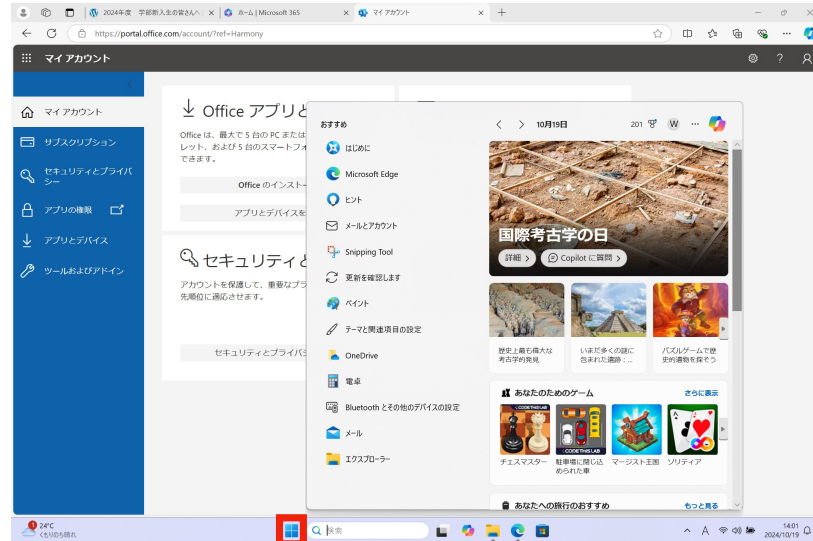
2024年度 学部新入生の皆さんへ | ホーム | Microsoft 365 | マイ アカウント

https://portal.office.com/account/?ref=Harmony

マイ アカウント

マイ アカウント
サブスクリプション
セキュリティとプライバシー
アプリの権限
アプリとデバイス
ツールおよびアドイン

Office アプリと
Office は、最大で 5 台の PC または レット、および 5 台のスマートフォ できます。
Office のインスト
アプリとデバイスを

セキュリティと
アカウントを保護して、重要なプラ 先順位に適応させます。
セキュリティとプライバ

おすすめ
はじめに
Microsoft Edge
ヒント
メールとアカウント
Snipping Tool
更新を確認します
ペイント
テーマと関連項目の設定
OneDrive
電卓
Bluetooth とその他のデバイスの設定
メール
エクスプローラー

10月19日
201
W
国際考古学の日
詳細 >
Copilot に質問 >
歴史上最も偉大な考古学的発見
いまだ多くの謎に包まれた遺跡：...
パズルゲームで歴史的遺物を探そう
あなたのためのゲーム
さらに表示
CODE THIS LAB
チェスマスター
駐車場に閉じ込められた車
マージスト王国
ソリティア
あなたへの旅行のおすすめ
もっと見る

24°C
くもりのち晴れ
検索
14:01
2024/10/19